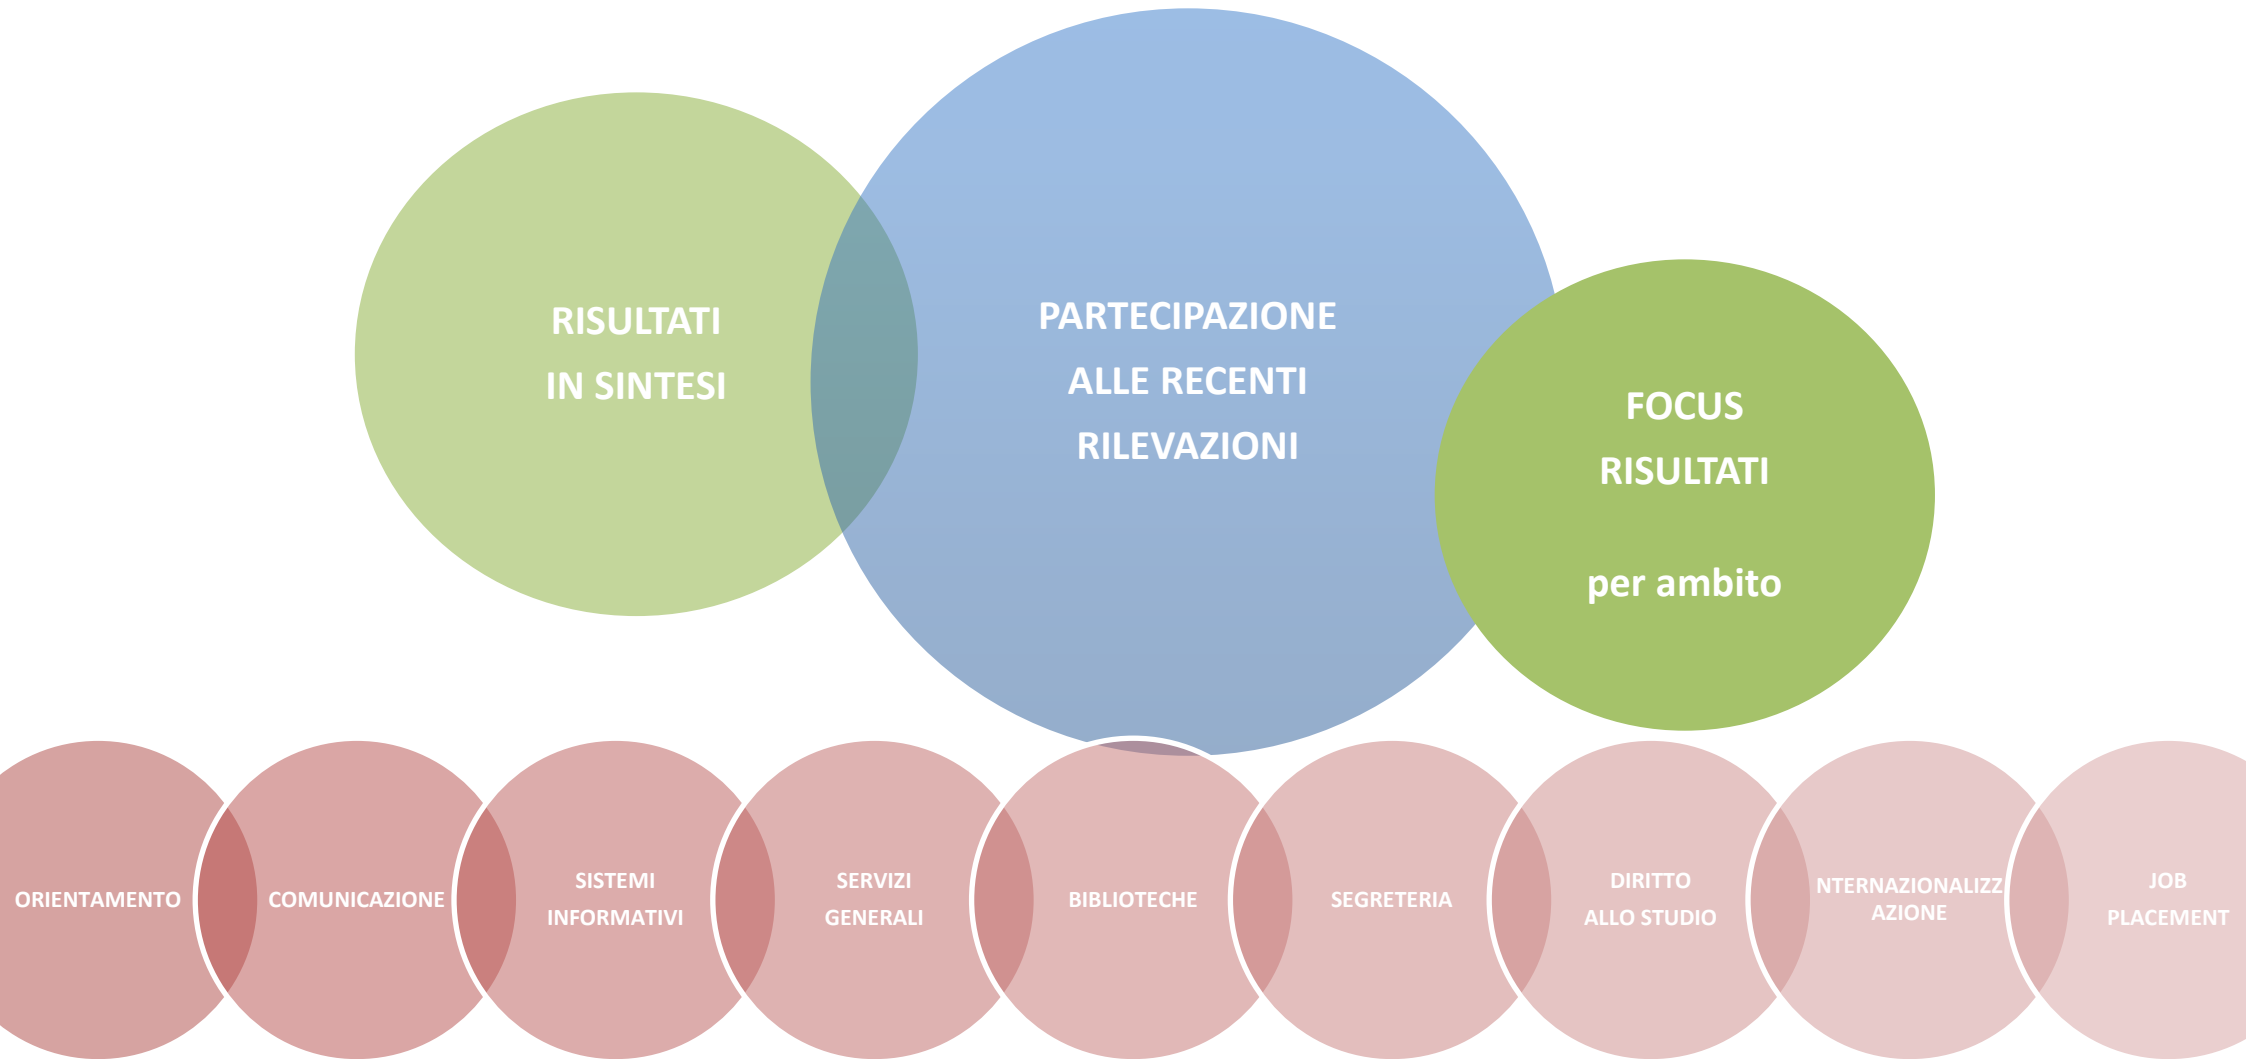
RISULTATI IN SINTESI

PARTECIPAZIONE ALLE RECENTI RILEVAZIONI

FOCUS RISULTATI

per ambito

ORIENTAMENTO

COMUNICAZIONE

SISTEMI INFORMATIVI

SERVIZI GENERALI

BIBLIOTECHE

SEGRETERIA

DIRITTO ALLO STUDIO

NTERNAZIONALIZZ AZIONE

JOB PLACEMENT